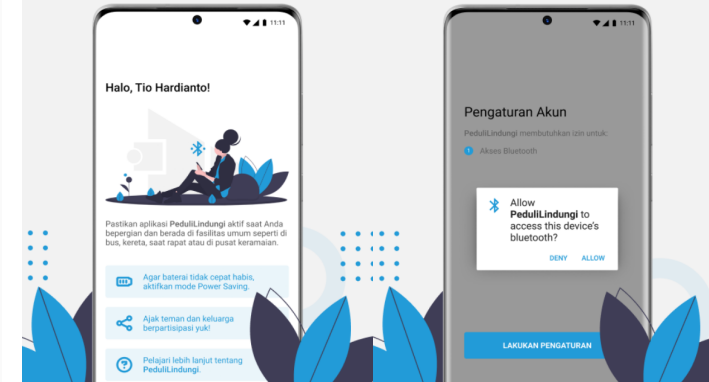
11:11

Halo, Tio Hardianto!

Pastikan aplikasi PeduliLindungi aktif saat Anda bepergian dan berada di fasilitas umum seperti di bus, kereta, saat rapat atau di pusat keramaian.

Agar baterai tidak cepat habis, aktifkan mode Power Saving.

Ajak teman dan keluarga berpartisipasi yuk!

Pelajari lebih lanjut tentang PeduliLindungi.

11:11

Pengaturan Akun

PeduliLindungi membutuhkan izin untuk:

Akses Bluetooth

Allow PeduliLindungi to access this device's bluetooth?

DENY ALLOW

LAKUKAN PENGATURAN